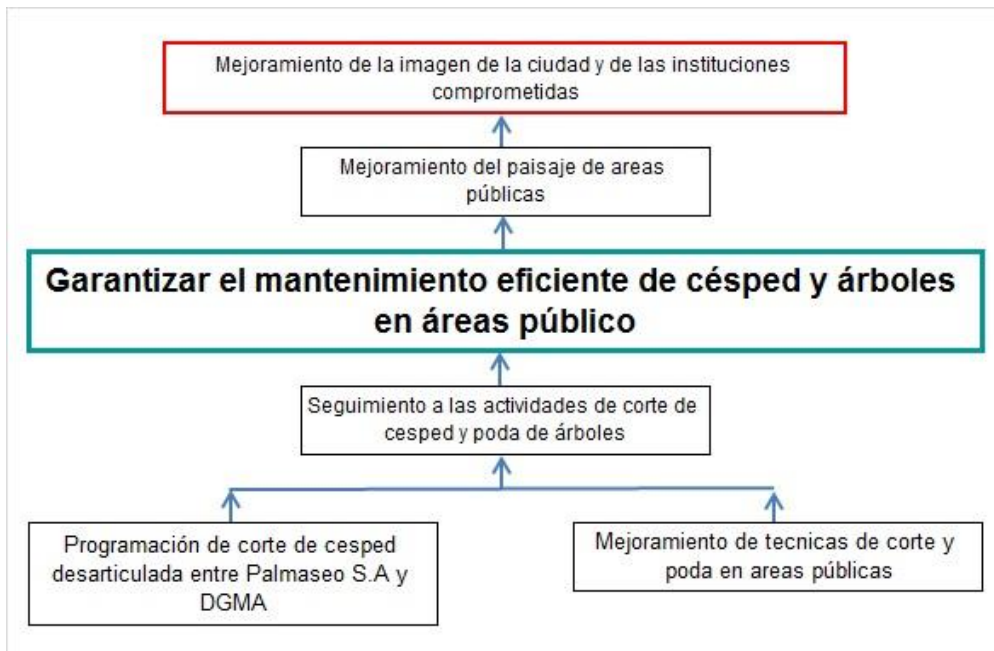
Mejoramiento de la imagen de la ciudad y de las instituciones comprometidas

Mejoramiento del paisaje de areas públicas

Garantizar el mantenimiento eficiente de césped y árboles en áreas público

Seguimiento a las actividades de corte de cesped y poda de árboles

Programación de corte de cesped desarticulada entre Palmaseo S.A y DGMA

Mejoramiento de tecnicas de corte y poda en areas públicas